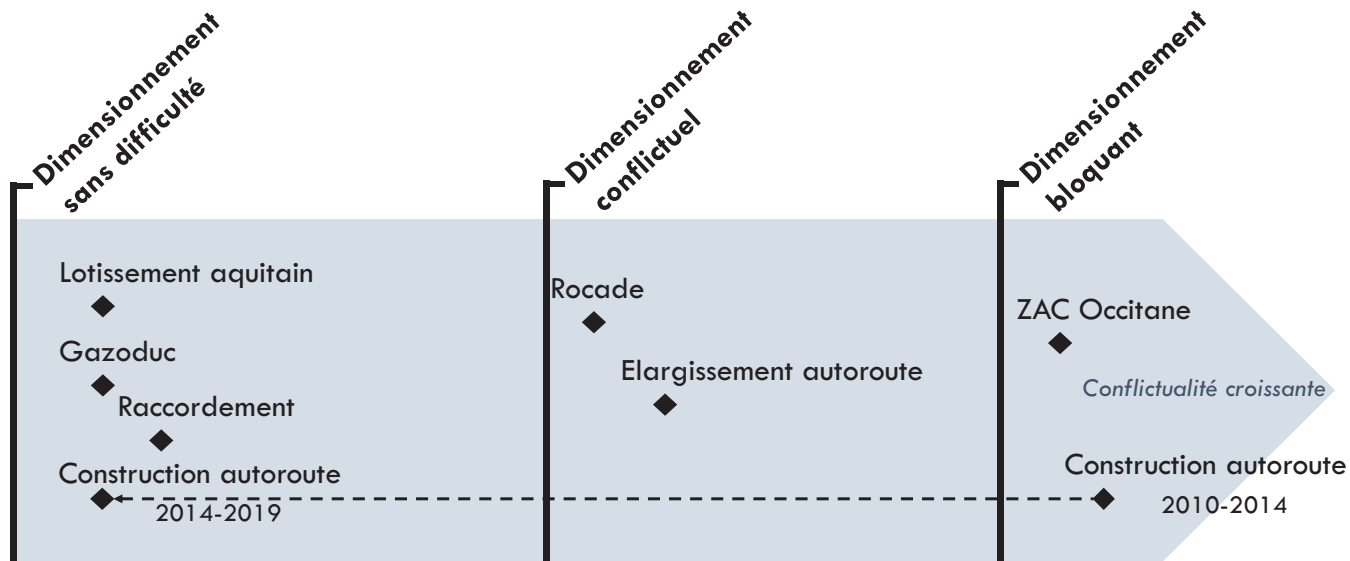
Dimensionnement sans difficulté

Dimensionnement conflictuel

Dimensionnement bloquant

Lotissement aquitain

Gazoduc

Raccordement

Construction autoroute

2014-2019

Rocade

Elargissement autoroute

ZAC Occitane

Conflictualité croissante

Construction autoroute

2010-2014